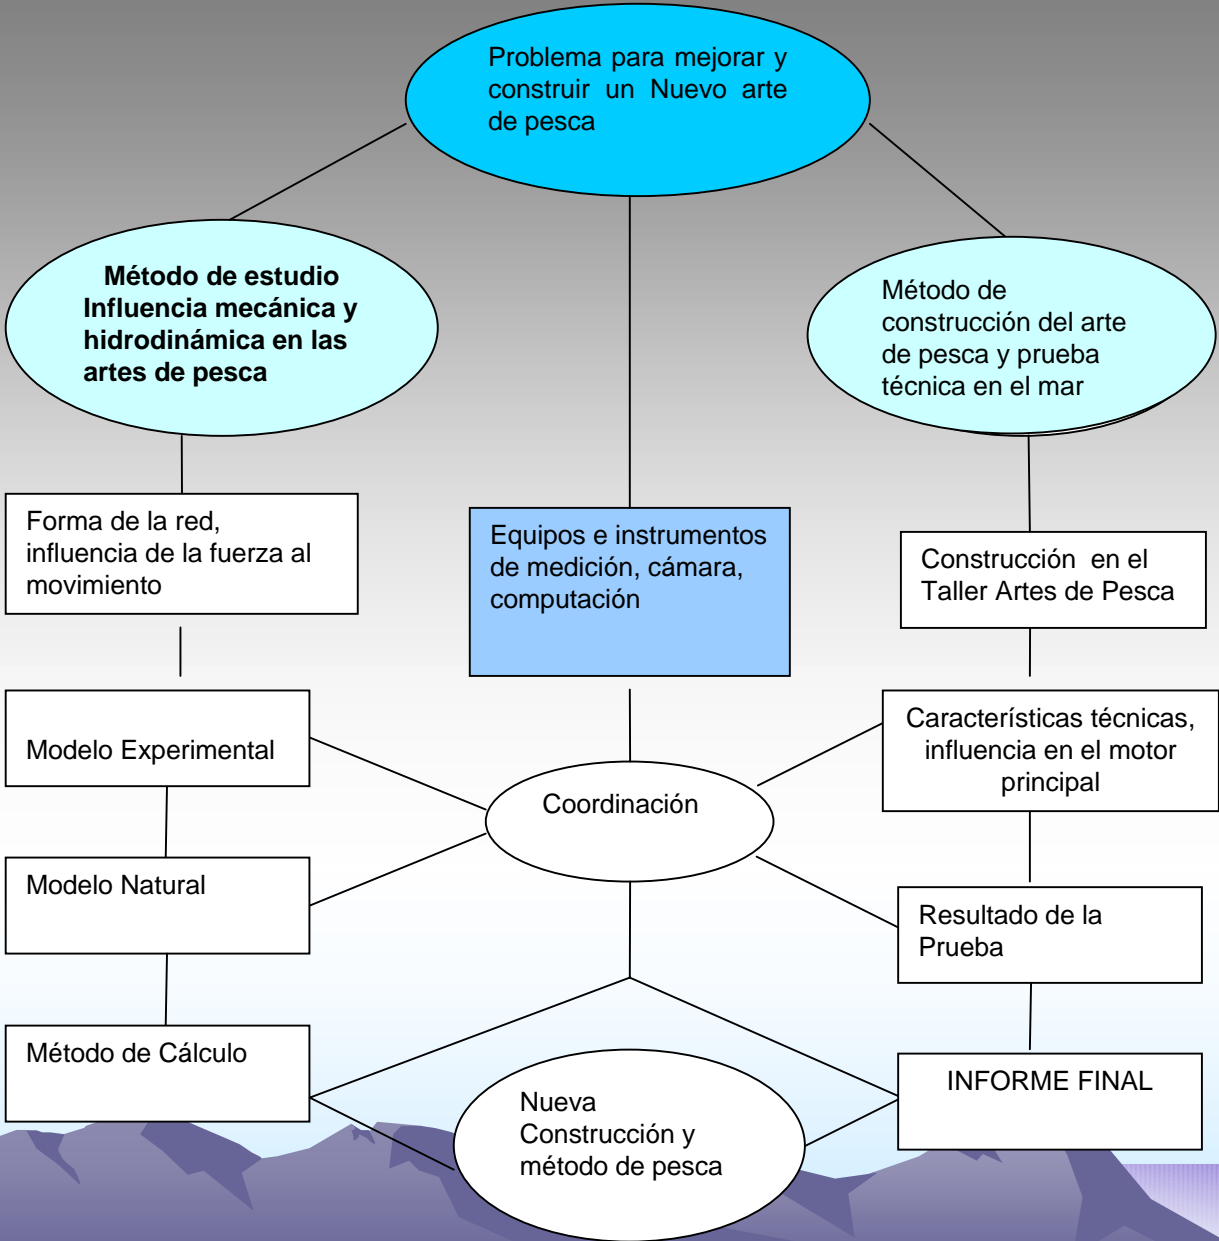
Problema para mejorar y construir un Nuevo arte de pesca

Método de estudio Influencia mecánica y hidrodinámica en las artes de pesca

Método de construcción del arte de pesca y prueba técnica en el mar

Forma de la red, influencia de la fuerza al movimiento

Equipos e instrumentos de medición, cámara, computación

Construcción en el Taller Artes de Pesca

Modelo Experimental

Características técnicas, influencia en el motor principal

Coordinación

Modelo Natural

Resultado de la Prueba

Método de Cálculo

INFORME FINAL

Nueva Construcción y método de pesca